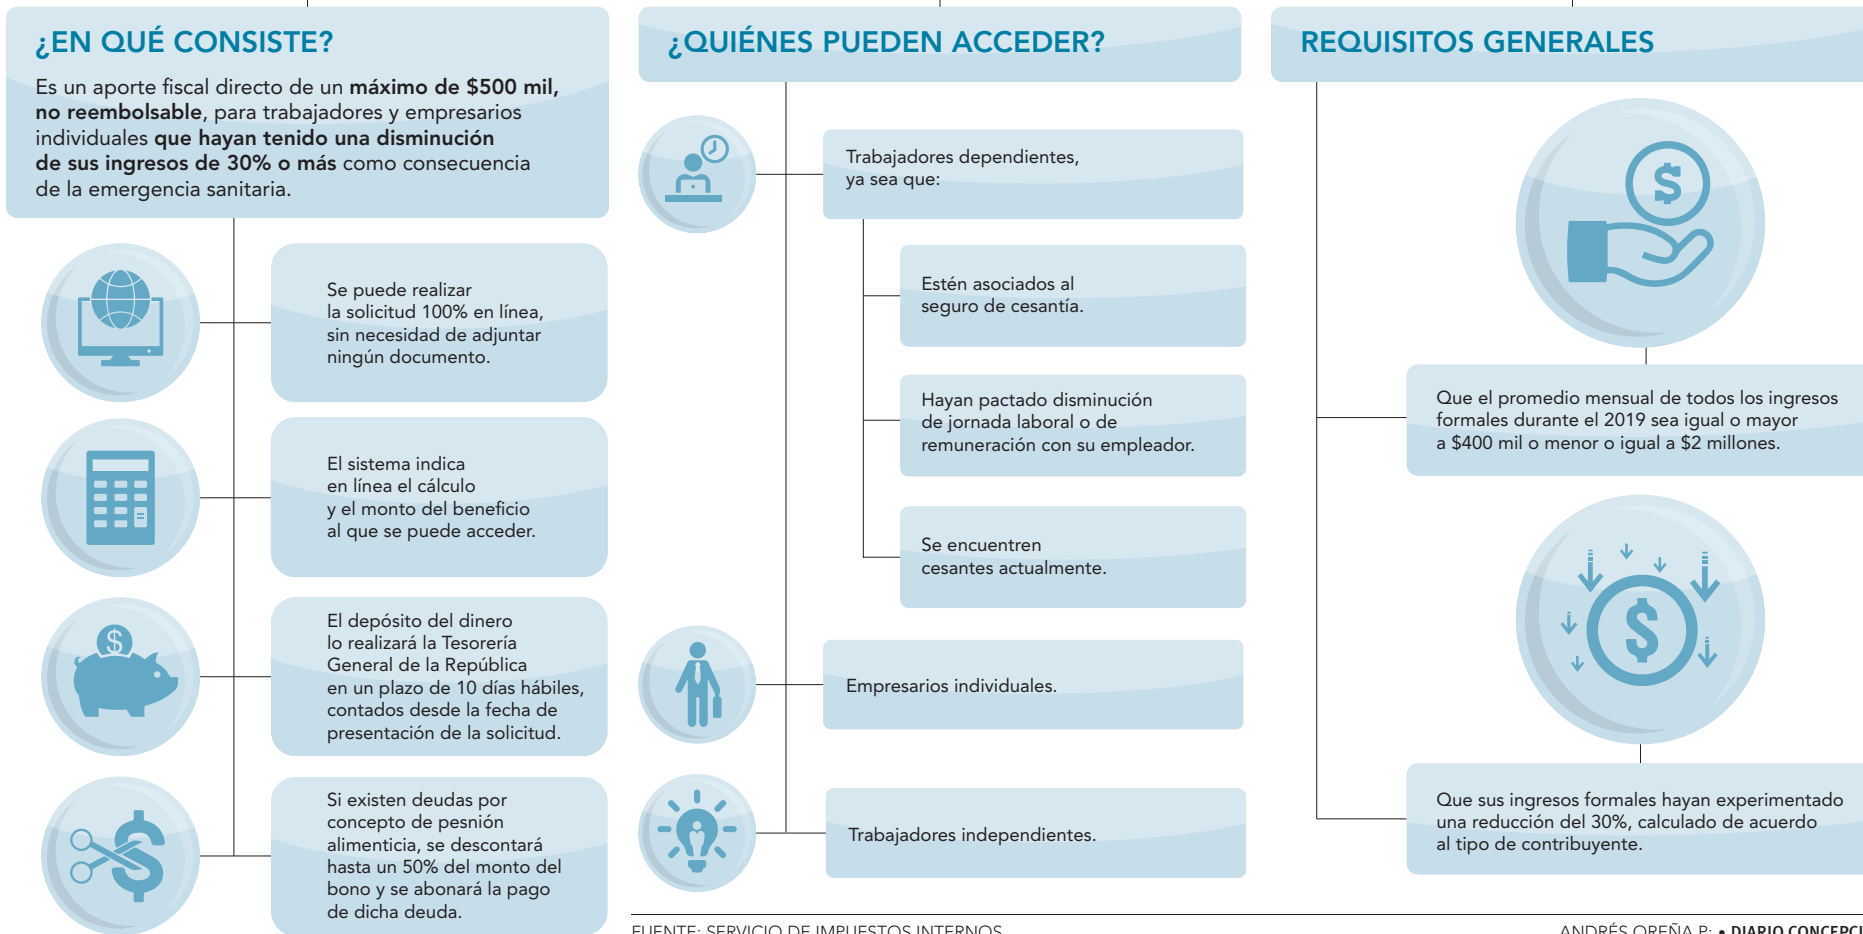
¿EN QUÉ CONSISTE?

Es un aporte fiscal directo de un **máximo de $500 mil, no reembolsable**, para trabajadores y empresarios individuales **que hayan tenido una disminución de sus ingresos de 30% o más** como consecuencia de la emergencia sanitaria.

Se puede realizar la solicitud 100% en línea, sin necesidad de adjuntar ningún documento.

El sistema indica en línea el cálculo y el monto del beneficio al que se puede acceder.

El depósito del dinero lo realizará la Tesorería General de la República en un plazo de 10 días hábiles, contados desde la fecha de presentación de la solicitud.

Si existen deudas por concepto de pesnión alimenticia, se descontará hasta un 50% del monto del bono y se abonará la pago de dicha deuda.

¿QUIÉNES PUEDEN ACCEDER?

Trabajadores dependientes, ya sea que:

Estén asociados al seguro de cesantía.

Hayan pactado disminución de jornada laboral o de remuneración con su empleador.

Se encuentren cesantes actualmente.

Empresarios individuales.

Trabajadores independientes.

REQUISITOS GENERALES

Que el promedio mensual de todos los ingresos formales durante el 2019 sea igual o mayor a $400 mil o menor o igual a $2 millones.

Que sus ingresos formales hayan experimentado una reducción del 30%, calculado de acuerdo al tipo de contribuyente.

FUENTE: SERVICIO DE IMPUESTOS INTERNOS

ANDRÉS OREÑA P. • DIARIO CONCEPC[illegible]